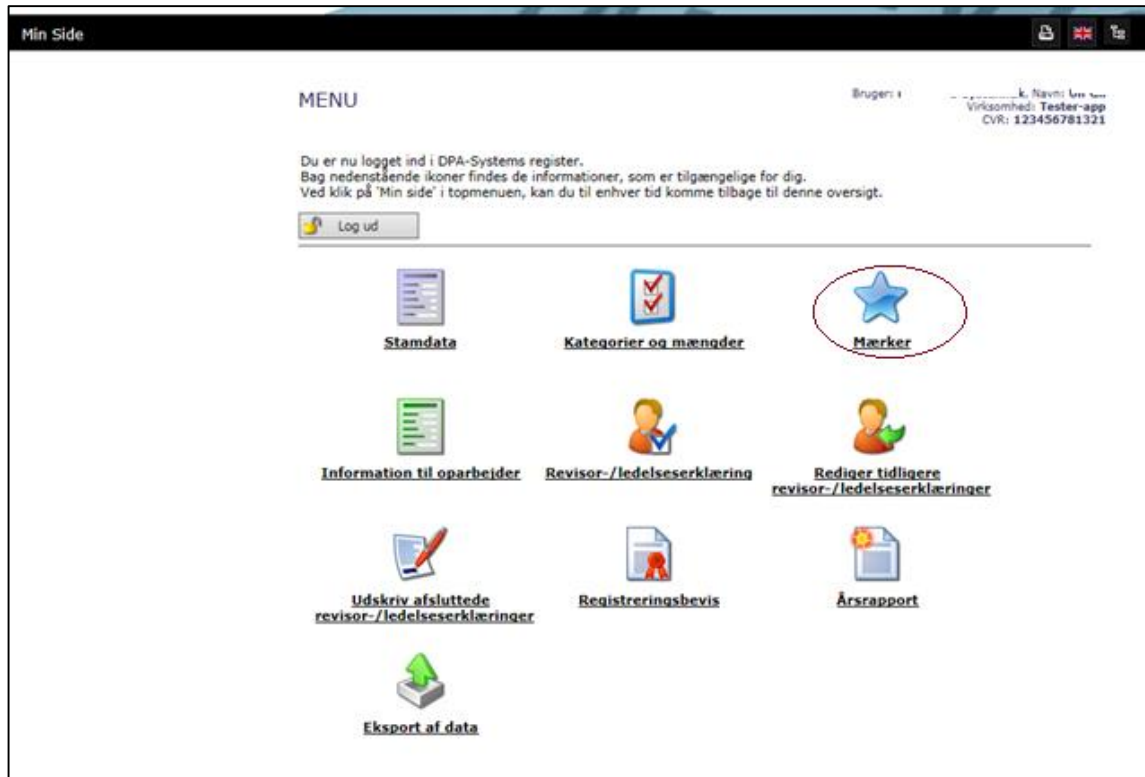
Min Side

MENU

Bruger: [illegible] Navn: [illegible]
Virksomhed: Tester-app
CVR: 123456781321

Du er nu logget ind i DPA-Systems register.
Bag nedenstående ikoner findes de informationer, som er tilgængelige for dig.
Ved klik på 'Min side' i topmenuen, kan du til enhver tid komme tilbage til denne oversigt.

Log ud

Stamdata

Kategorier og mængder

Mærker

Information til oparbejder

Revisor-/ledelseserklæring

Rediger tidligere revisor-/ledelseserklæringer

Udskriv afsluttede revisor-/ledelseserklæringer

Registreringsbevis

Årsrapport

Eksport af data